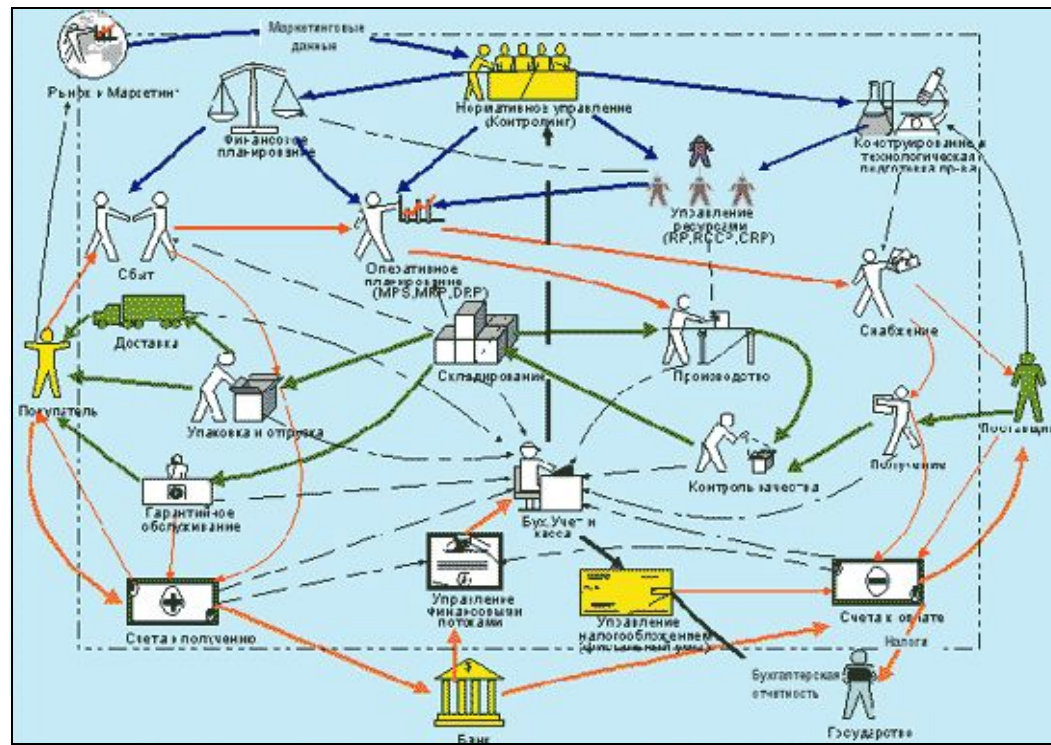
Маркетинговые данные

Рынок и Маркетинг

Нормативное управление (Контролинг)

Финансовое планирование

Конструирование и технологическая подготовка пр-ва

Управление ресурсами (RP,RCCP,CRP)

Сбыт

Оперативное планирование (MPS,MRP,DRP)

Снабжение

Доставка

Складирование

Производство

Покупатель

Упаковка и отправка

Поставщик

Получение

Контроль качества

Гарантийное обслуживание

Бух.Учет и касса

Управление финансовыми потоками

Управление налогообложением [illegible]

Счета к оплате

Счета к получению

Налоги

Бухгалтерская отчетность

Банк

Государство